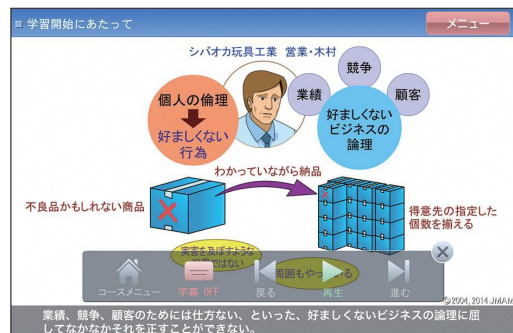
■ 学習開始にあたって

メニュー

シバオカ玩具工業 営業・木村

競争

業績

顧客

個人の倫理

好ましくない行為

好ましくないビジネスの論理

わかっていながら納品

不良品かもしれない商品

得意先の指定した個数を揃える

実害を及ぼすような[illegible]

周囲もや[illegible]

コースメニュー

字幕 OFF

戻る

再生

進む

©2004, 2014 JMAM

業績、競争、顧客のためには仕方ない、といった、好ましくないビジネスの論理に屈してなかなかそれを正すことができない。